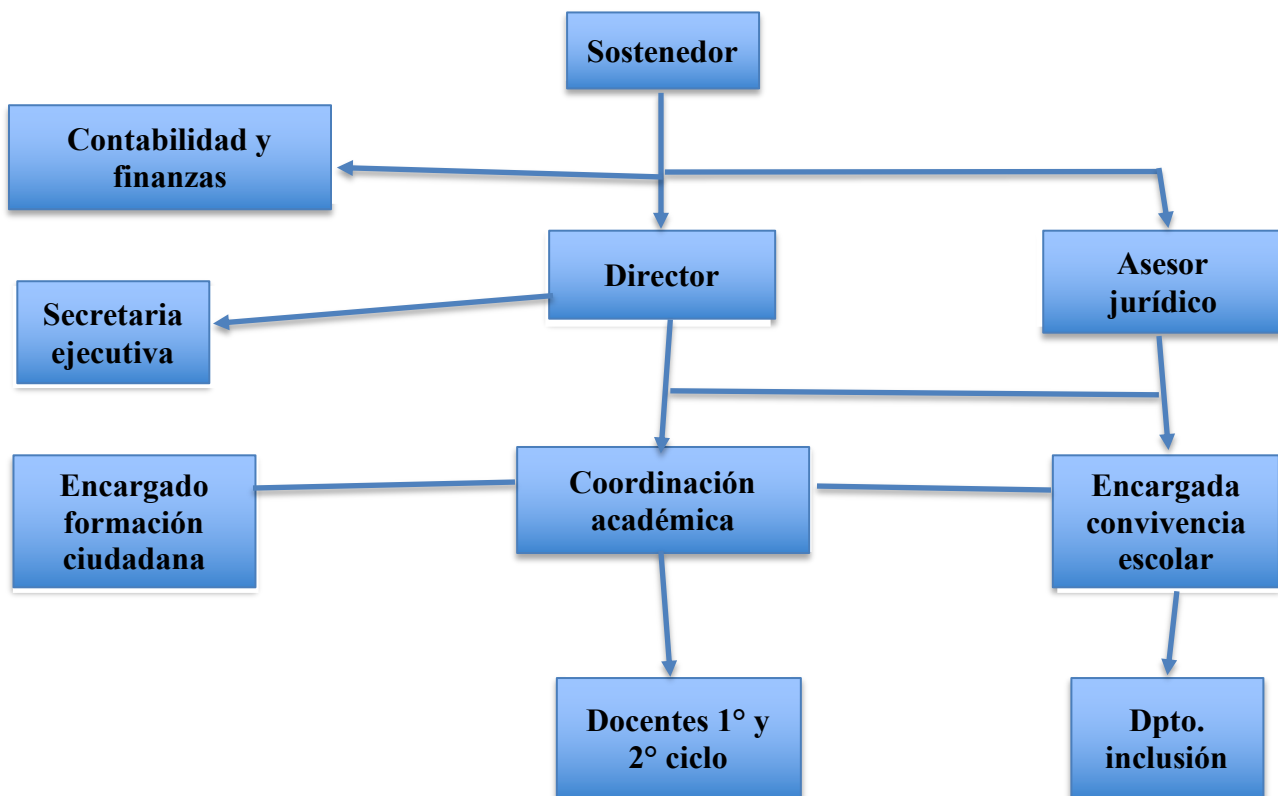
Sostenedor

Contabilidad y finanzas

Director

Asesor jurídico

Secretaria ejecutiva

Encargado formación ciudadana

Coordinación académica

Encargada convivencia escolar

Docentes 1° y 2° ciclo

Dpto. inclusión